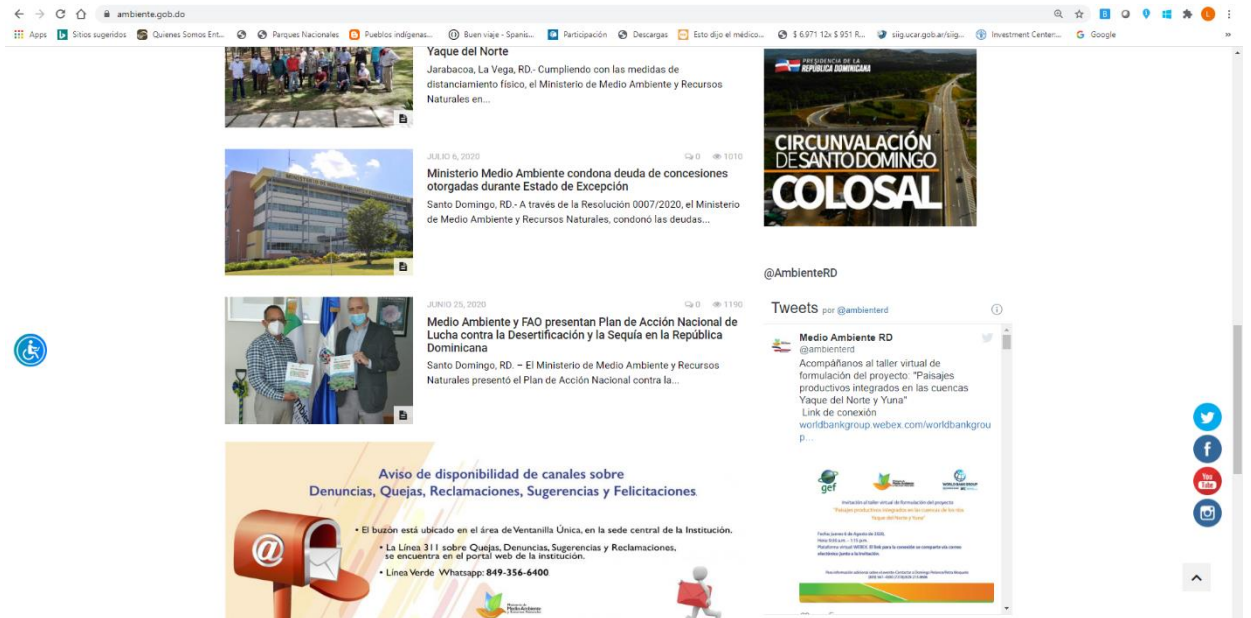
ambiente.gob.do

Apps Sitios sugeridos Quienes Somos Ent... Parques Nacionales Pueblos indígenas... Buen viaje - Spanis... Participación Descargas Esto dijo el médico... $ 6.971 12x $ 951 R... siig.ucar.gob.ar/siig... Investment Center... Google

Yaque del Norte

Jarabacoa, La Vega, RD.- Cumpliendo con las medidas de distanciamiento físico, el Ministerio de Medio Ambiente y Recursos Naturales en...

JULIO 6, 2020 0 1010

Ministerio Medio Ambiente condona deuda de concesiones otorgadas durante Estado de Excepción

Santo Domingo, RD.- A través de la Resolución 0007/2020, el Ministerio de Medio Ambiente y Recursos Naturales, condonó las deudas...

JUNIO 25, 2020 0 1190

Medio Ambiente y FAO presentan Plan de Acción Nacional de Lucha contra la Desertificación y la Sequía en la República Dominicana

Santo Domingo, RD. – El Ministerio de Medio Ambiente y Recursos Naturales presentó el Plan de Acción Nacional contra la...

Aviso de disponibilidad de canales sobre Denuncias, Quejas, Reclamaciones, Sugerencias y Felicitaciones.

• El buzón está ubicado en el área de Ventanilla Única, en la sede central de la Institución.

• La Línea 311 sobre Quejas, Denuncias, Sugerencias y Reclamaciones, se encuentra en el portal web de la institución.

• Línea Verde Whatsapp: 849-356-6400

PRESIDENCIA DE LA REPÚBLICA DOMINICANA

CIRCUNVALACIÓN DE SANTO DOMINGO COLOSAL

@AmbienteRD

Tweets por @ambienterd

Medio Ambiente RD
@ambienterd

Acompáñanos al taller virtual de formulación del proyecto: "Paisajes productivos integrados en las cuencas Yaque del Norte y Yuna"
Link de conexión
worldbankgroup.webex.com/worldbankgroup...

gef

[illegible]